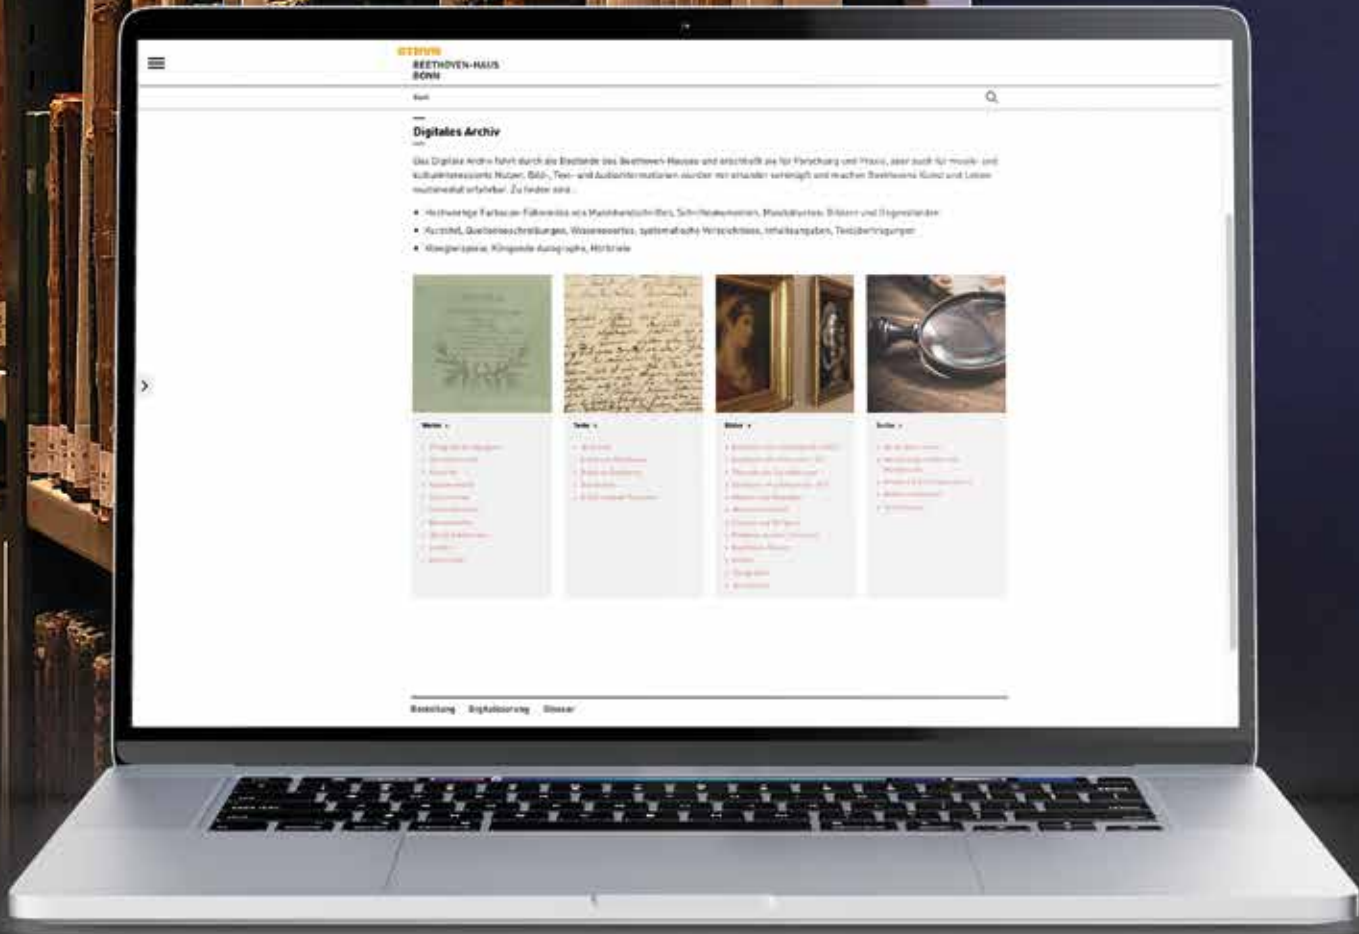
BEETHOVEN-HAUS
BONN

Start

Digitales Archiv

Das Digitale Archiv führt durch die Bestände des Beethoven-Hauses und erschließt sie für Forschung und Praxis, aber auch für musik- und kulturinteressierte Nutzer. Bild-, Text- und Audioinformationen wurden miteinander verknüpft und machen Beethovens Kunst und Leben multimedial erlebbar. Zu finden sind...

- Hochwertige Farbscan-Faksimiles von Musikhandschriften, Schriftdokumenten, Musikdrucken, Bildern und Gegenständen
- Kurztitel, Quellenbeschreibungen, Wasserzeichen, systematische Verzeichnisse, Inhaltsangaben, Textübertragungen
- Klangbeispiele, Klingende Autographe, Hörbriefe

Werke

Texte

Bilder

Suche

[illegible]

Einleitung Digitalisierung Glossar